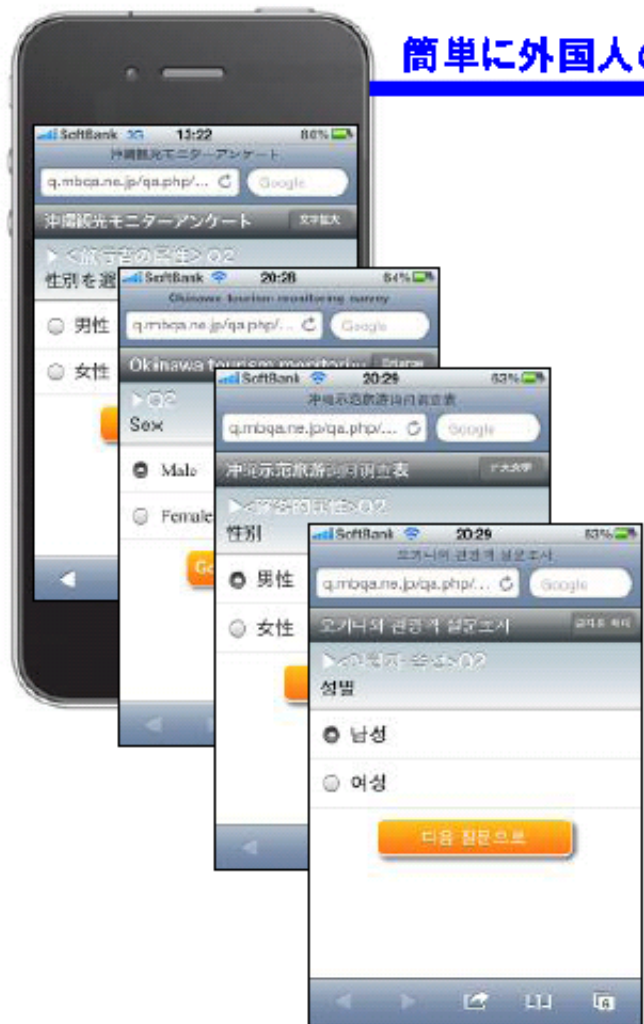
簡単に外国人の

SoftBank 3G 13:22 86%
沖縄観光モニターアンケート
q.mbqa.ne.jp/qa.php/...
Google
沖縄観光モニターアンケート
文字拡大
▶<旅行者の属性> Q2
性別を選
男性
女性

SoftBank 20:28 84%
Okinawa tourism monitoring survey
q.mbqa.ne.jp/qa.php/...
Google
Okinawa tourism monitori
Enlarge
▶Q2
Sex
Male
Female
Go

SoftBank 20:29 83%
沖繩示范旅游问卷调查表
q.mbqa.ne.jp/qa.php/...
Google
沖繩示范旅游问卷调查表
扩大文字
▶<游客的属性> Q2
性别
男性
女性

SoftBank 20:29 83%
오키나와 관광객 설문조사
q.mbqa.ne.jp/qa.php/...
Google
오키나와 관광객 설문조사
글자크기
▶<여행자 속성> Q2
성별
남성
여성
다음 질문으로